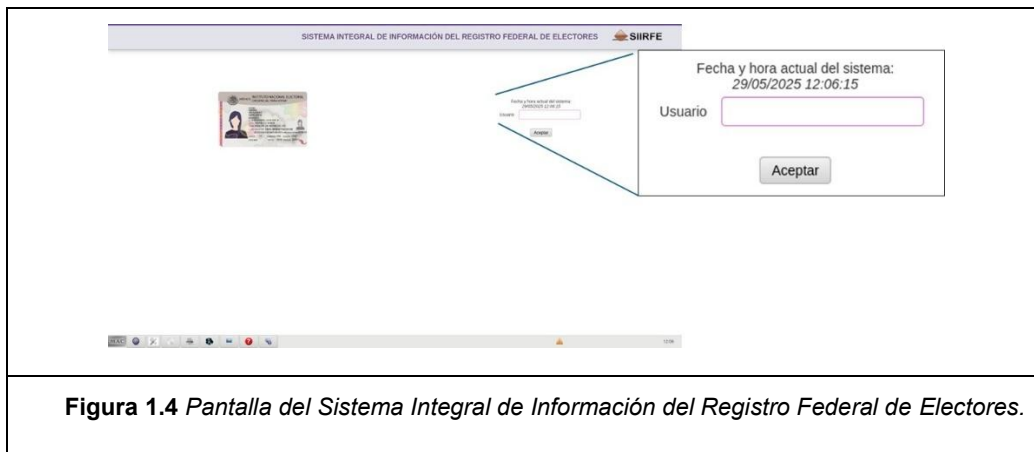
SISTEMA INTEGRAL DE INFORMACIÓN DEL REGISTRO FEDERAL DE ELECTORES SIIRFE

INSTITUTO NACIONAL ELECTORAL

Fecha y hora actual del sistema: 29/05/2025 12:06:15
Usuario
Aceptar

Fecha y hora actual del sistema:
29/05/2025 12:06:15
Usuario
Aceptar

12:06

**Figura 1.4** *Pantalla del Sistema Integral de Información del Registro Federal de Electores.*